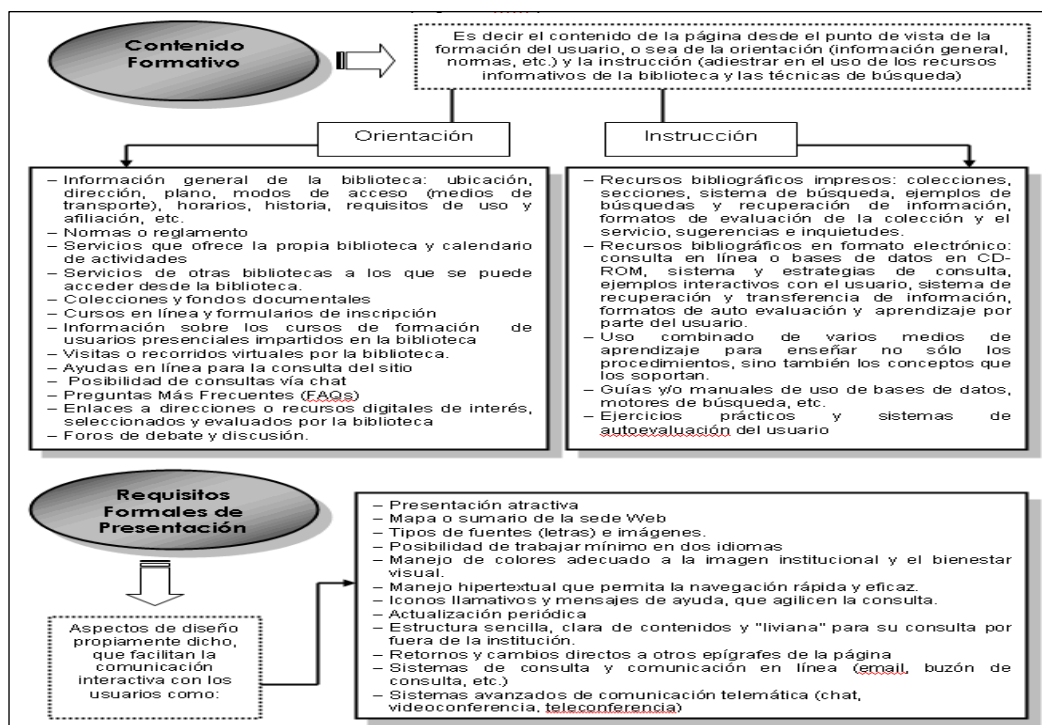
Contenido Formativo

Es decir el contenido de la página desde el punto de vista de la formación del usuario, o sea de la orientación (información general, normas, etc.) y la instrucción (adiestrar en el uso de los recursos informativos de la biblioteca y las técnicas de búsqueda)

Orientación

Instrucción

– Información general de la biblioteca: ubicación, dirección, plano, modos de acceso (medios de transporte), horarios, historia, requisitos de uso y afiliación, etc.
– Normas o reglamento
– Servicios que ofrece la propia biblioteca y calendario de actividades
– Servicios de otras bibliotecas a los que se puede acceder desde la biblioteca.
– Colecciones y fondos documentales
– Cursos en línea y formularios de inscripción
– Información sobre los cursos de formación de usuarios presenciales impartidos en la biblioteca
– Visitas o recorridos virtuales por la biblioteca.
– Ayudas en línea para la consulta del sitio
– Posibilidad de consultas vía chat
– Preguntas Más Frecuentes (FAQs)
– Enlaces a direcciones o recursos digitales de interés, seleccionados y evaluados por la biblioteca
– Foros de debate y discusión.

– Recursos bibliográficos impresos: colecciones, secciones, sistema de búsqueda, ejemplos de búsquedas y recuperación de información, formatos de evaluación de la colección y el servicio, sugerencias e inquietudes.
– Recursos bibliográficos en formato electrónico: consulta en línea o bases de datos en CD-ROM, sistema y estrategias de consulta, ejemplos interactivos con el usuario, sistema de recuperación y transferencia de información, formatos de auto evaluación y aprendizaje por parte del usuario.
– Uso combinado de varios medios de aprendizaje para enseñar no sólo los procedimientos, sino también los conceptos que los soportan.
– Guías y/o manuales de uso de bases de datos, motores de búsqueda, etc.
– Ejercicios prácticos y sistemas de autoevaluación del usuario

Requisitos Formales de Presentación

Aspectos de diseño propiamente dicho, que facilitan la comunicación interactiva con los usuarios como:

– Presentación atractiva
– Mapa o sumario de la sede Web
– Tipos de fuentes (letras) e imágenes.
– Posibilidad de trabajar mínimo en dos idiomas
– Manejo de colores adecuado a la imagen institucional y el bienestar visual.
– Manejo hipertextual que permita la navegación rápida y eficaz.
– Iconos llamativos y mensajes de ayuda, que agilicen la consulta.
– Actualización periódica
– Estructura sencilla, clara de contenidos y "liviana" para su consulta por fuera de la institución.
– Retornos y cambios directos a otros epígrafes de la página
– Sistemas de consulta y comunicación en línea (email, buzón de consulta, etc.)
– Sistemas avanzados de comunicación telemática (chat, videoconferencia, teleconferencia)